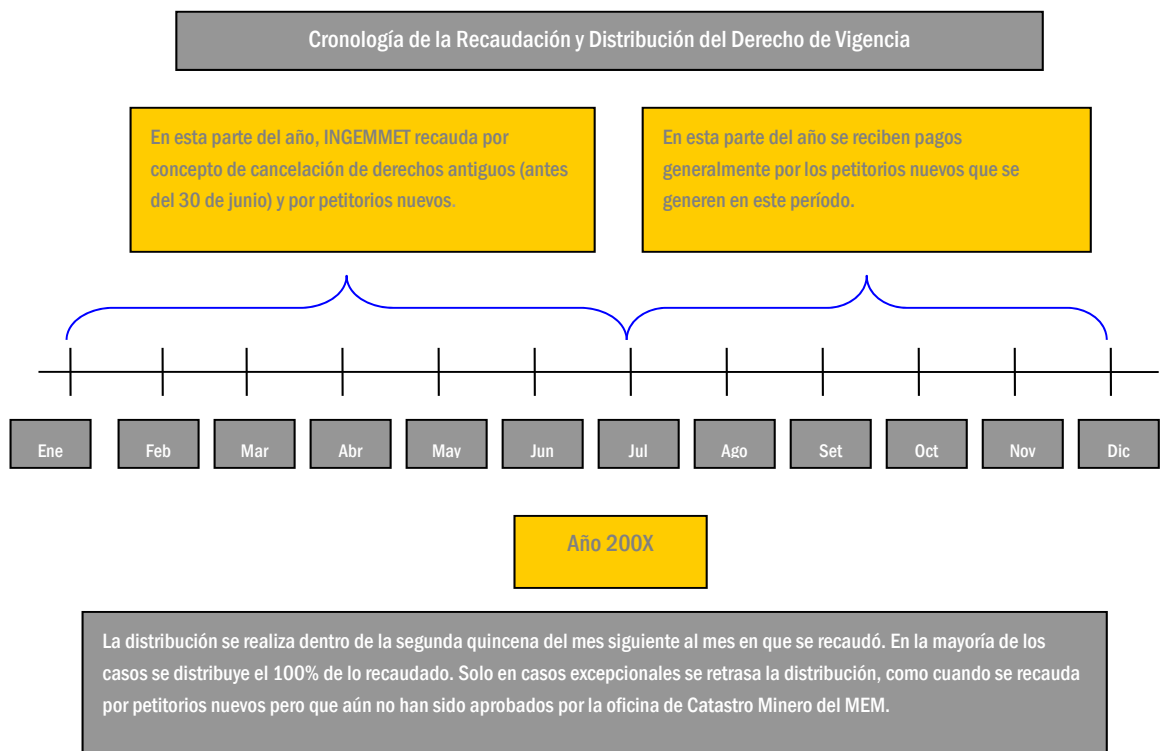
Cronología de la Recaudación y Distribución del Derecho de Vigencia

En esta parte del año, INGEMMET recauda por concepto de cancelación de derechos antiguos (antes del 30 de junio) y por petitorios nuevos.

En esta parte del año se reciben pagos generalmente por los petitorios nuevos que se generen en este período.

Ene

Feb

Mar

Abr

May

Jun

Jul

Ago

Set

Oct

Nov

Dic

Año 200X

La distribución se realiza dentro de la segunda quincena del mes siguiente al mes en que se recaudó. En la mayoría de los casos se distribuye el 100% de lo recaudado. Solo en casos excepcionales se retrasa la distribución, como cuando se recauda por petitorios nuevos pero que aún no han sido aprobados por la oficina de Catastro Minero del MEM.